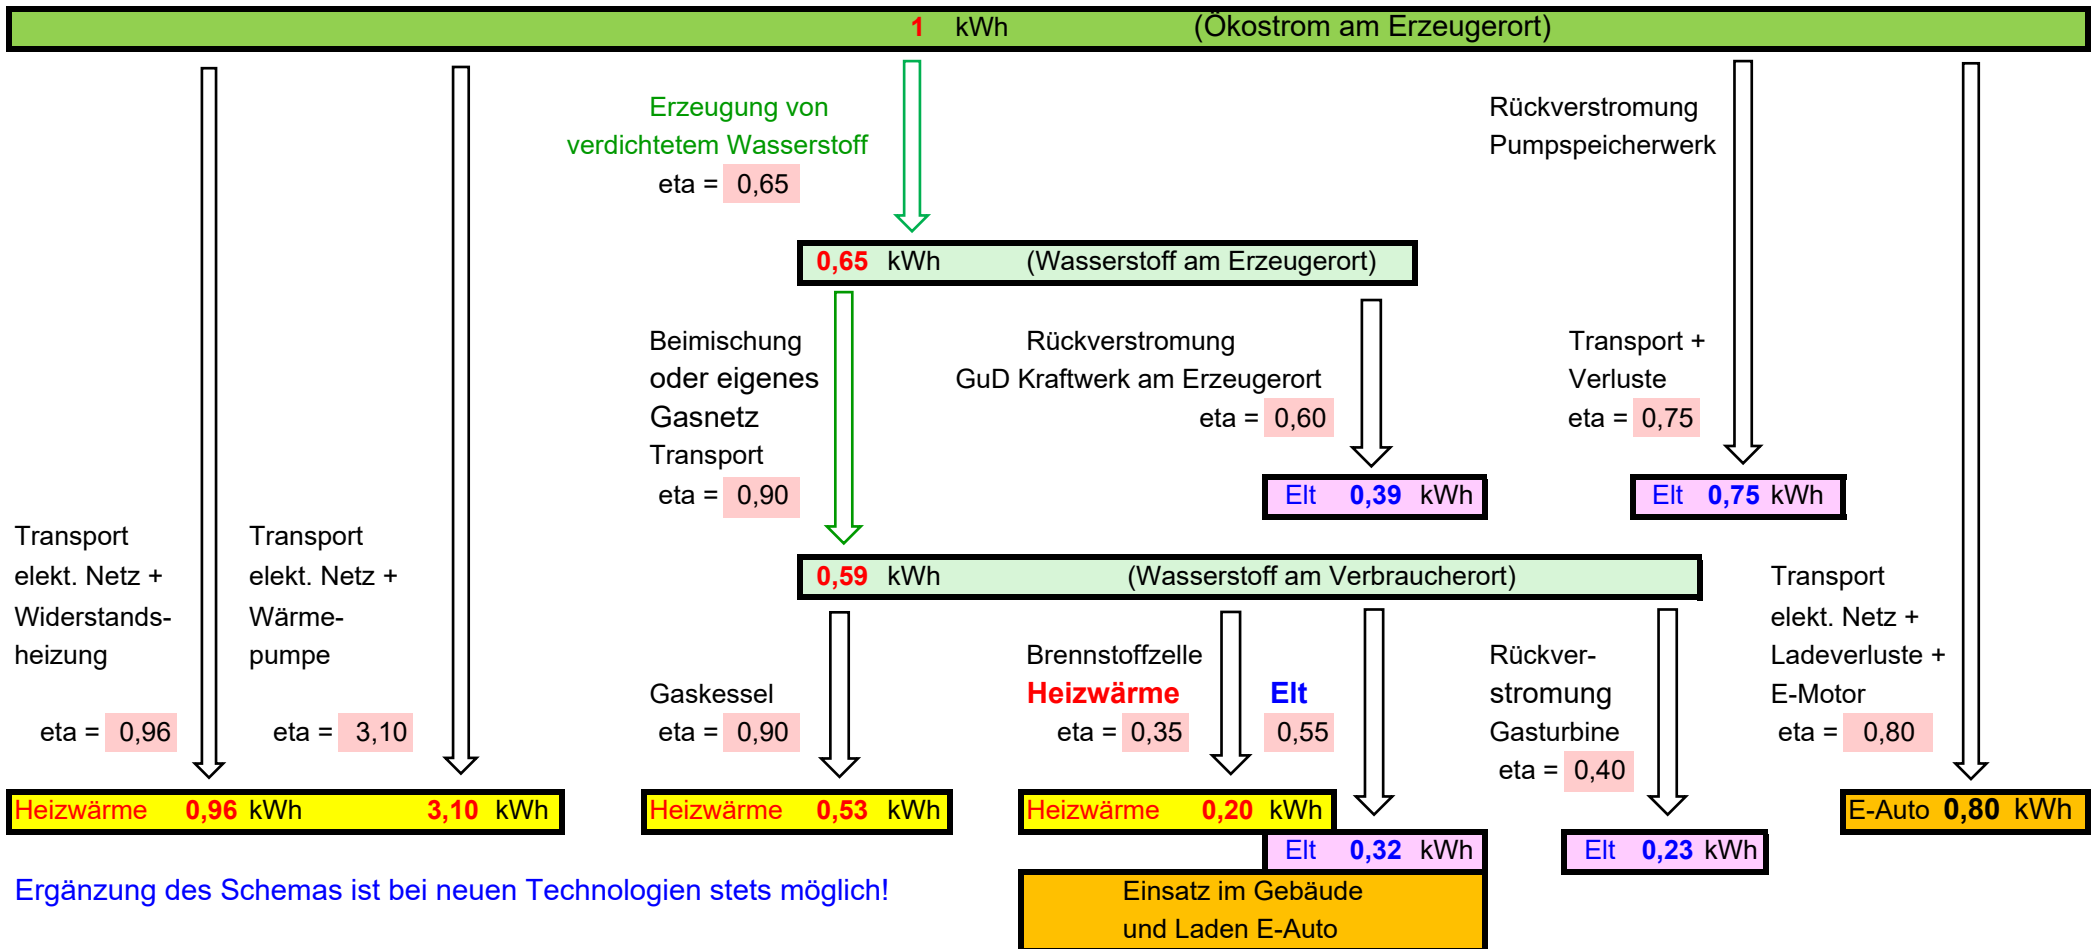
1 kWh (Ökostrom am Erzeugerort)

Erzeugung von verdichtetem Wasserstoff
eta = 0,65

Rückverstromung Pumpspeicherwerk

0,65 kWh (Wasserstoff am Erzeugerort)

Beimischung oder eigenes Gasnetz Transport
eta = 0,90

Rückverstromung GuD Kraftwerk am Erzeugerort
eta = 0,60

Transport + Verluste
eta = 0,75

Elt 0,39 kWh

Elt 0,75 kWh

Transport elekt. Netz + Widerstands-heizung

Transport elekt. Netz + Wärme-pumpe

0,59 kWh (Wasserstoff am Verbraucherort)

Transport elekt. Netz + Ladeverluste + E-Motor
eta = 0,80

Gaskessel
eta = 0,90

Brennstoffzelle
Heizwärme
eta = 0,35

Elt
0,55

Rückver-stromung Gasturbine
eta = 0,40

eta = 0,96

eta = 3,10

Heizwärme 0,96 kWh 3,10 kWh

Heizwärme 0,53 kWh

Heizwärme 0,20 kWh

Elt 0,32 kWh

Elt 0,23 kWh

E-Auto 0,80 kWh

Einsatz im Gebäude und Laden E-Auto

Ergänzung des Schemas ist bei neuen Technologien stets möglich!